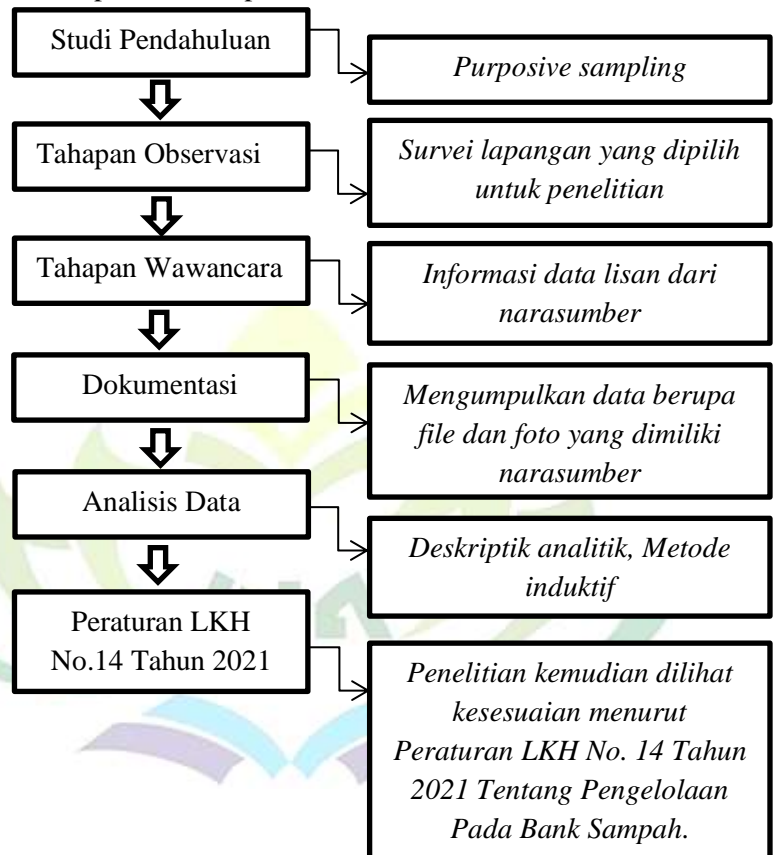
Studi Pendahuluan

*Purposive sampling*

Tahapan Observasi

*Survei lapangan yang dipilih untuk penelitian*

Tahapan Wawancara

*Informasi data lisan dari narasumber*

Dokumentasi

*Mengumpulkan data berupa file dan foto yang dimiliki narasumber*

Analisis Data

*Deskriptik analitik, Metode induktif*

Peraturan LKH No.14 Tahun 2021

*Penelitian kemudian dilihat kesesuaian menurut Peraturan LKH No. 14 Tahun 2021 Tentang Pengelolaan Pada Bank Sampah.*